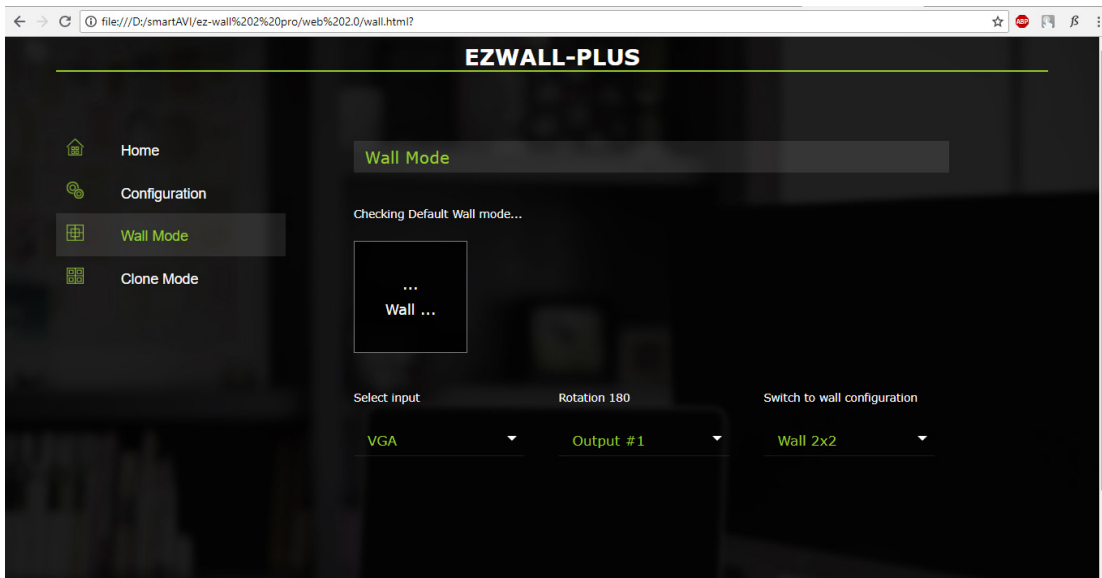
file:///D:/smartAVI/ez-wall%202%20pro/web%202.0/wall.html?

ABP

ß

EZWALL-PLUS

Home

Configuration

Wall Mode

Clone Mode

Wall Mode

Checking Default Wall mode...

...
Wall ...

Select input

VGA

Rotation 180

Output #1

Switch to wall configuration

Wall 2x2